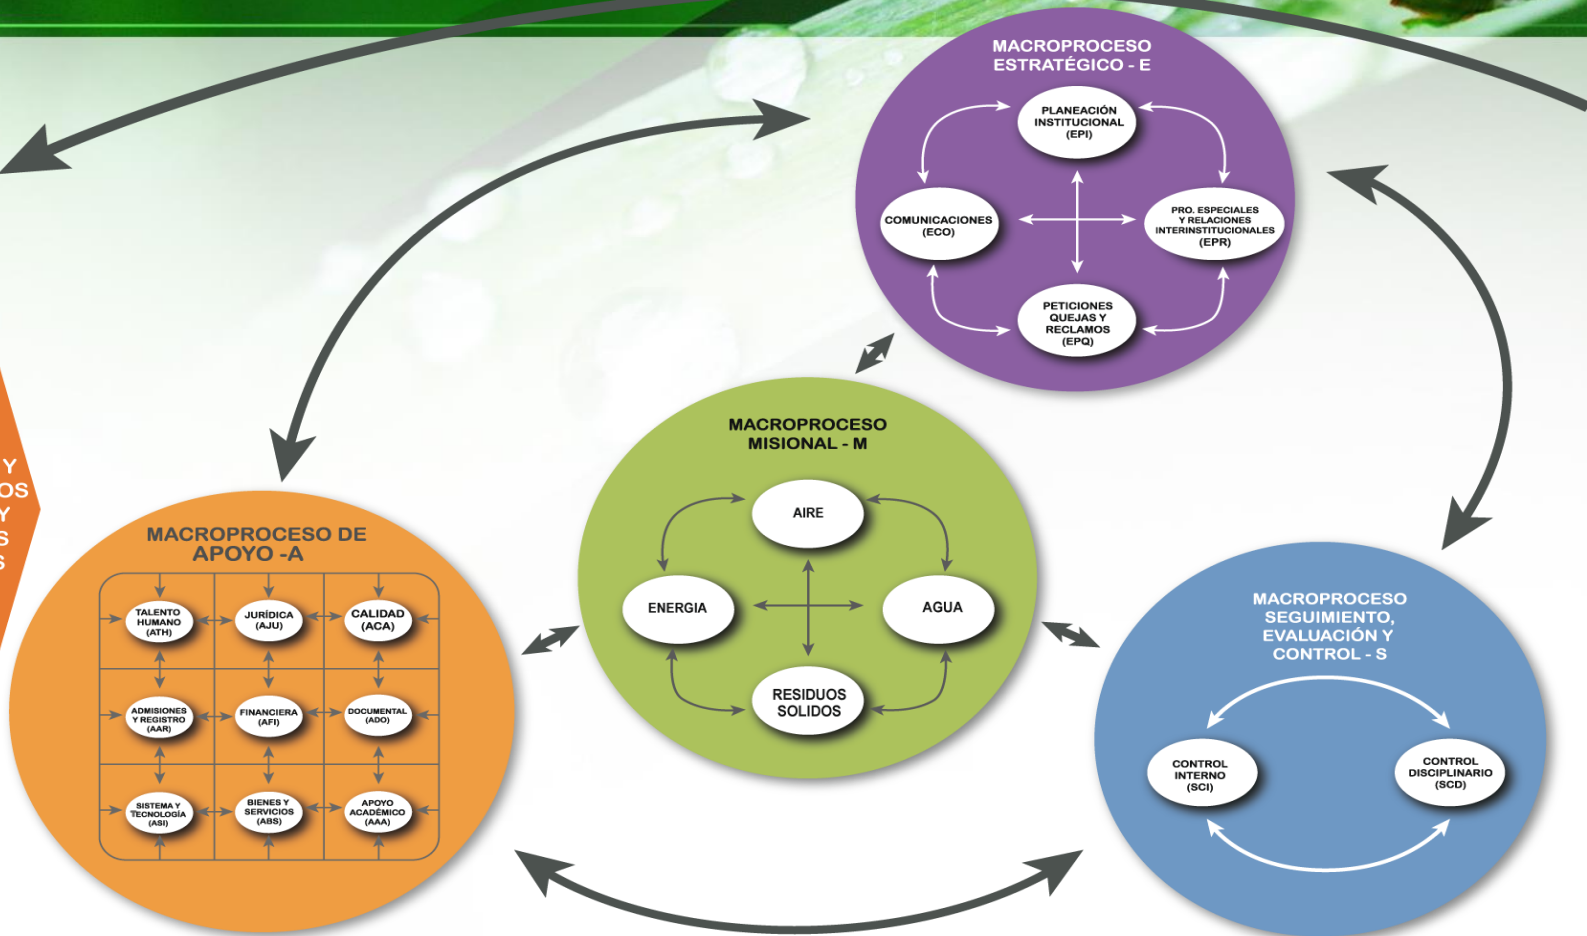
MACROPROCESO ESTRATÉGICO - E

PLANEACIÓN INSTITUCIONAL (EPI)

COMUNICACIONES (ECO)

PRO. ESPECIALES Y RELACIONES INTERINSTITUCIONALES (EPR)

PETICIONES QUEJAS Y RECLAMOS (EPQ)

Y
OS
Y
S
S

MACROPROCESO MISIONAL - M

AIRE

ENERGIA

AGUA

RESIDUOS SOLIDOS

MACROPROCESO DE APOYO -A

TALENTO HUMANO (ATH)

JURÍDICA (AJU)

CALIDAD (ACA)

ADMISIONES Y REGISTRO (AAR)

FINANCIERA (AFI)

DOCUMENTAL (ADO)

SISTEMA Y TECNOLOGÍA (ASI)

BIENES Y SERVICIOS (ABS)

APOYO ACADÉMICO (AAA)

MACROPROCESO SEGUIMIENTO, EVALUACIÓN Y CONTROL - S

CONTROL INTERNO (SCI)

CONTROL DISCIPLINARIO (SCD)